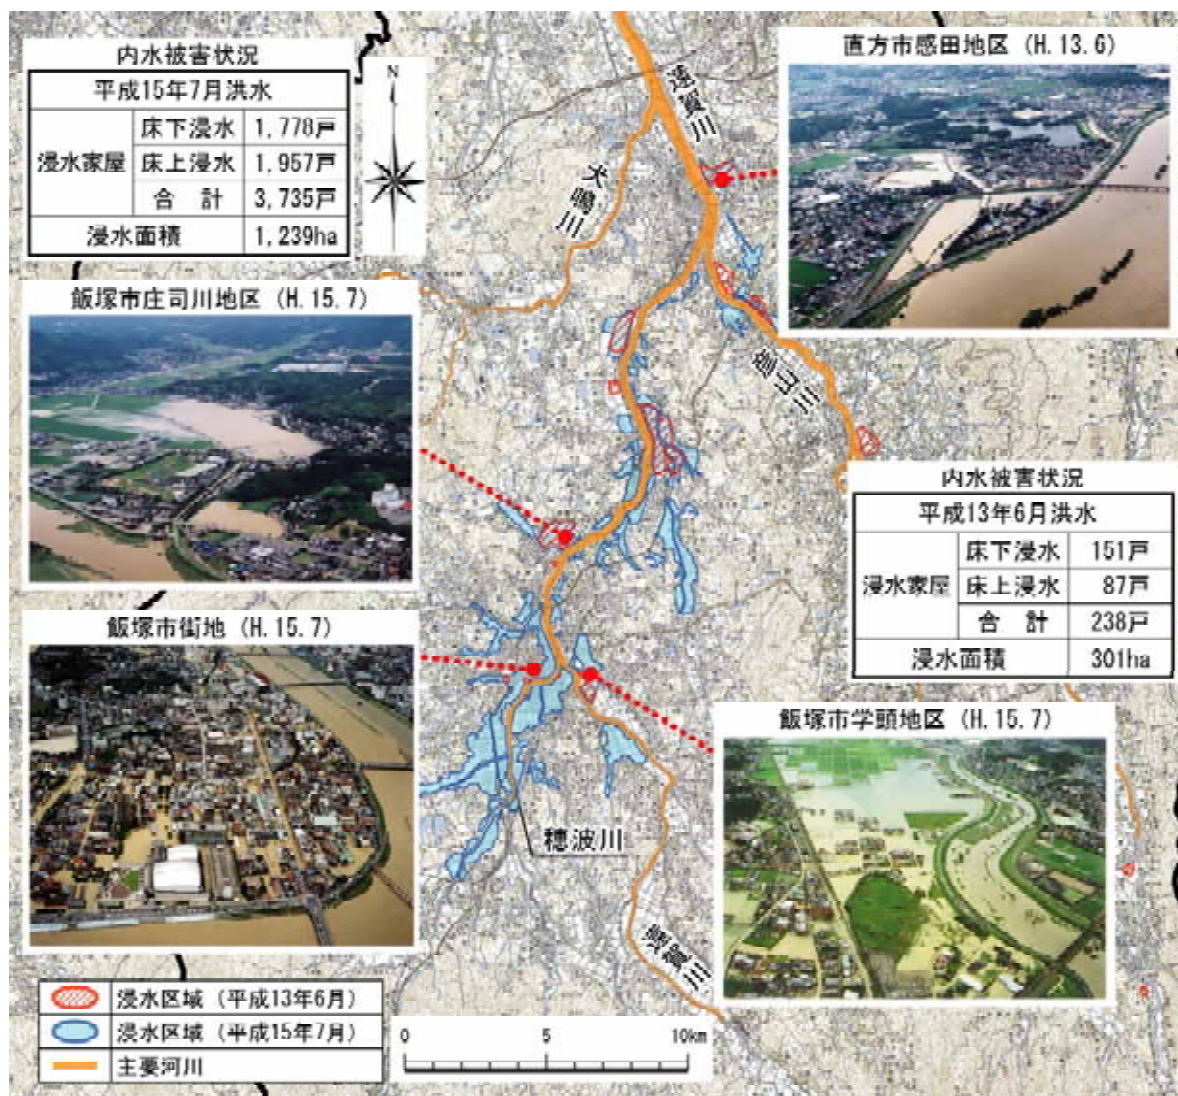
内水被害状況

| 平成15年7月洪水 | | |
|---|---|---|
| 浸水家屋 | 床下浸水 | 1,778戸 |
| | 床上浸水 | 1,957戸 |
| | 合　計 | 3,735戸 |
| 浸水面積 | | 1,239ha |

N

直方市感田地区（H.13.6）

遠賀川

犬鳴川

彦山川

飯塚市庄司川地区（H.15.7）

内水被害状況

| 平成13年6月洪水 | | |
|---|---|---|
| 浸水家屋 | 床下浸水 | 151戸 |
| | 床上浸水 | 87戸 |
| | 合　計 | 238戸 |
| 浸水面積 | | 301ha |

飯塚市街地（H.15.7）

飯塚市学頭地区（H.15.7）

穂波川

遠賀川

浸水区域（平成13年6月）
浸水区域（平成15年7月）
主要河川

0　5　10km